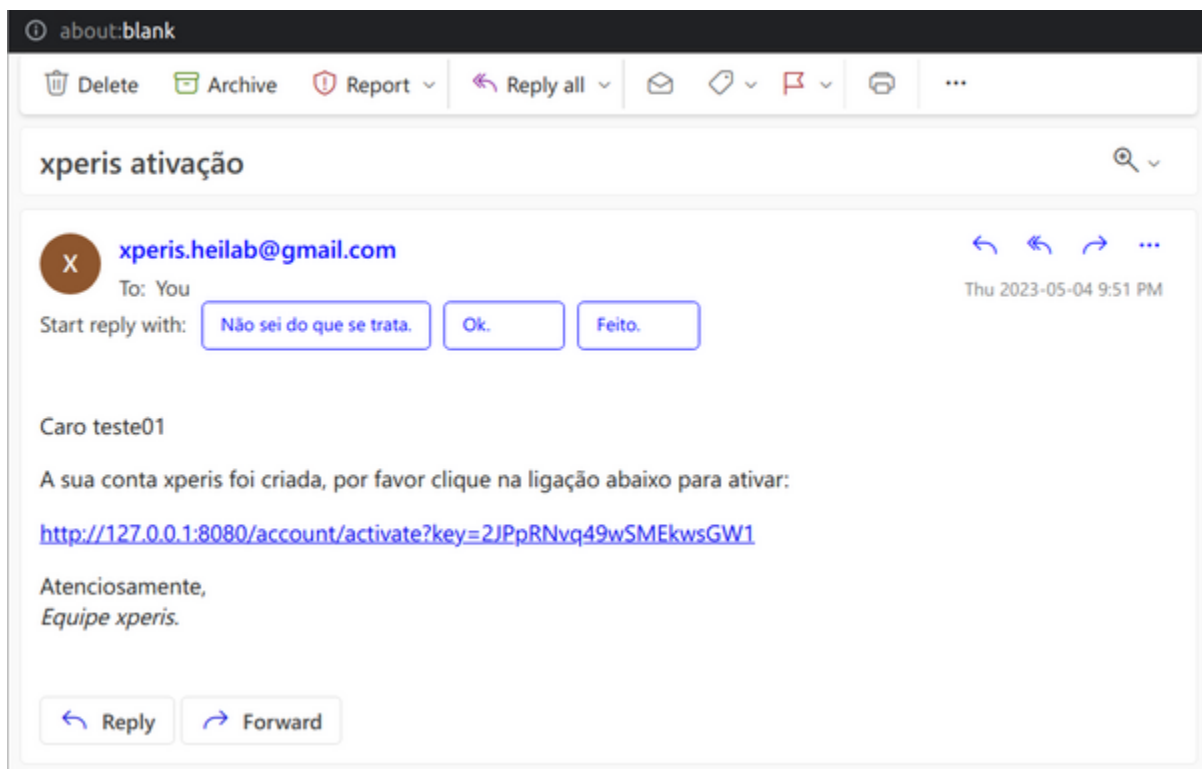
about:blank

Delete Archive Report Reply all ...

xperis ativação

X xperis.heilab@gmail.com
To: You
Thu 2023-05-04 9:51 PM

Start reply with: Não sei do que se trata. Ok. Feito.

Caro teste01

A sua conta xperis foi criada, por favor clique na ligação abaixo para ativar:

http://127.0.0.1:8080/account/activate?key=2JPpRNvq49wSMEkwsGW1

Atenciosamente,
*Equipe xperis.*

Reply Forward